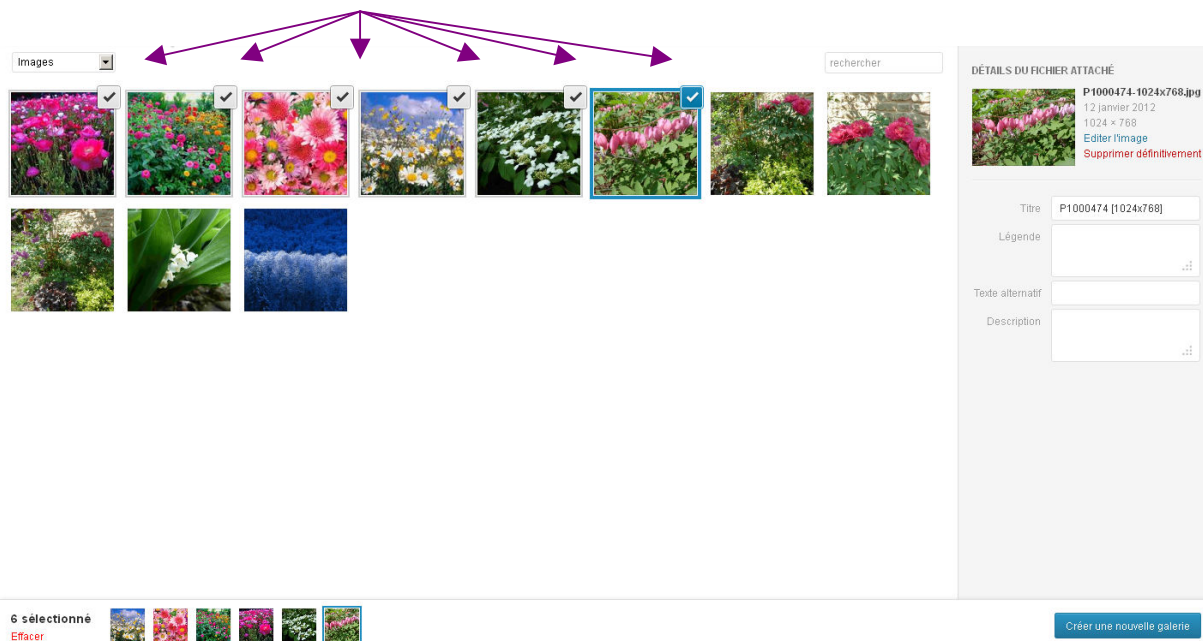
Images

rechercher

DÉTAILS DU FICHIER ATTACHÉ

P1000474-1024x768.jpg
12 janvier 2012
1024 × 768
Editer l'image
Supprimer définitivement

Titre P1000474 [1024x768]

Légende

Texte alternatif

Description

6 sélectionné
Effacer

Créer une nouvelle galerie